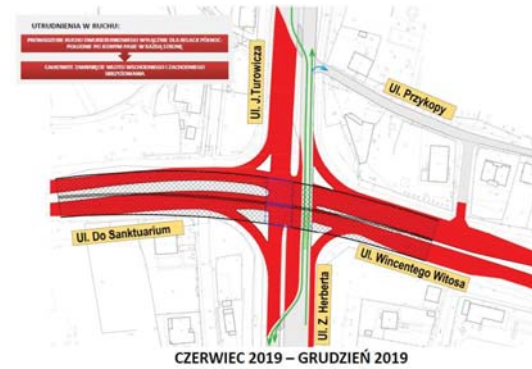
UTRUDNIENIA W RUCHU:

PROWADZENIE RUCHU SAMOCHODOWEGO WYŁĄCZNIE DLA RELACJI PÓŁNOC POŁUDNIE PO JEDNYM PASIE W KAŻDĄ STRONĘ

CAŁKOWITE ZAMKNIĘCIE WLOTU WSCHODNIEGO I ZACHODNIEGO SKRZYŻOWANIA

Ul. J.Turowicza

Ul. Przykopy

Ul. Do Sanktuarium

Ul. Wincentego Witosa

Ul. Z. Herberta

CZERWIEC 2019 – GRUDZIEŃ 2019